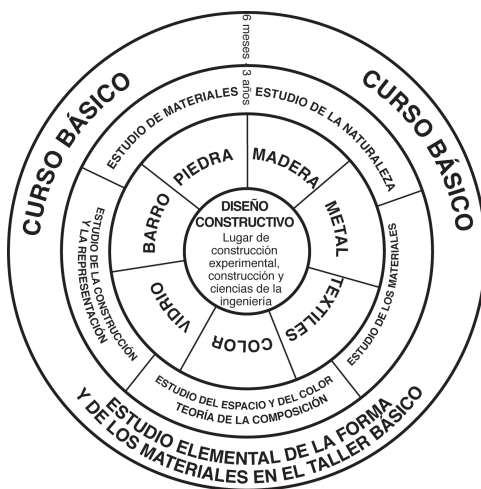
6 meses

3 años

CURSO BÁSICO

CURSO BÁSICO

ESTUDIO DE MATERIALES

ESTUDIO DE LA NATURALEZA

PIEDRA

MADERA

BARRO

METAL

DISEÑO CONSTRUCTIVO
Lugar de construcción experimental, construcción y ciencias de la ingeniería

ESTUDIO DE LA CONSTRUCCIÓN Y LA REPRESENTACIÓN

ESTUDIO DE LOS MATERIALES

VIDRIO

TEXTILES

COLOR

ESTUDIO DEL ESPACIO Y DEL COLOR
TEORÍA DE LA COMPOSICIÓN

ESTUDIO ELEMENTAL DE LA FORMA Y DE LOS MATERIALES EN EL TALLER BÁSICO